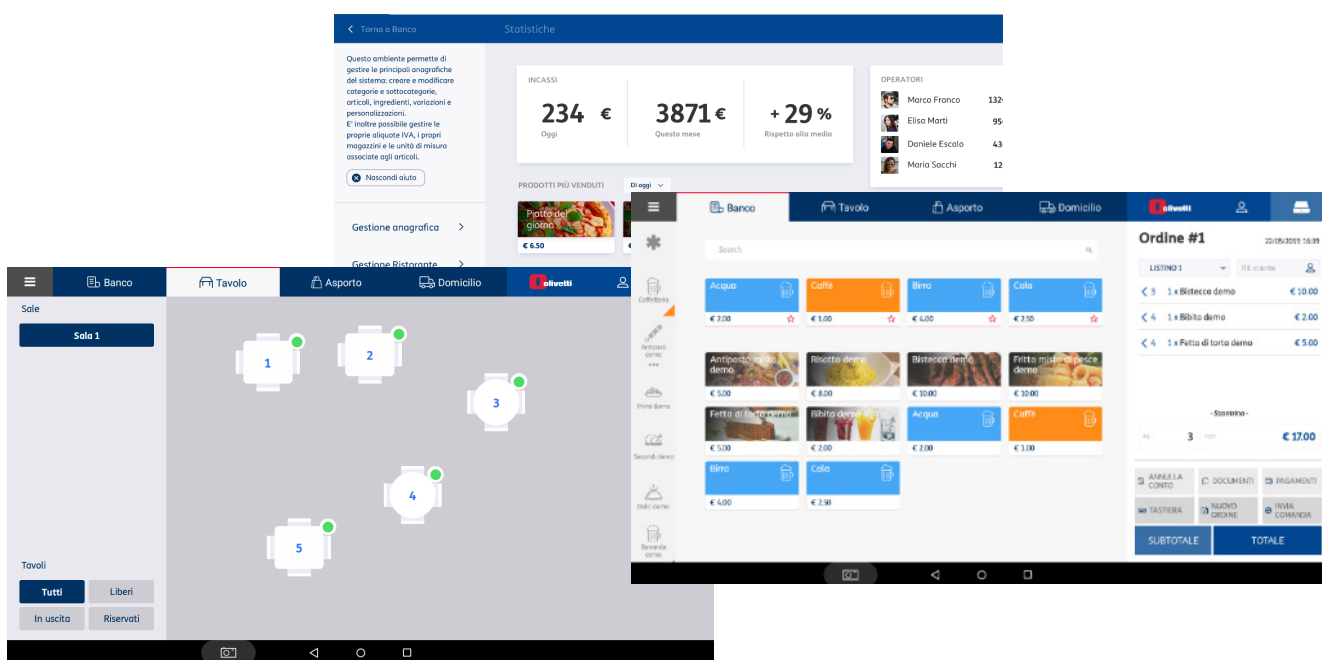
Torna a Banco

Statistiche

Questo ambiente permette di gestire le principali anagrafiche del sistema: creare e modificare categorie e sottacategorie, articoli, ingredienti, variazioni e personalizzazioni.
E' inoltre possibile gestire le proprie aliquote IVA, i propri magazzini e le unità di misura associate agli articoli.

Nascondi aiuto

Gestione anagrafica

Gestione Ristorante

INCASSI

234 €
Oggi

3871 €
Questo mese

+ 29 %
Rispetto alla media

OPERATORI

Marco Franco 132
Elisa Marti 95
Daniele Escalo 43
Maria Sacchi 12

PRODOTTI PIÙ VENDUTI

Di oggi

Piatto del giorno
€ 6.50

Banco | Tavolo | Asporto | Domicilio | olivetti

Search

Caffetteria

Antipasti demo

Primi demo

Secondi demo

Dolci demo

Bevande demo

| Acqua € 2.00 | Caffè € 1.00 | Birra € 4.00 | Cola € 2.50 |
|---|---|---|---|
| Antipasto misto demo € 5.00 | Risotto demo € 8.00 | Bistecca demo € 10.00 | Fritto misto di pesce demo € 10.00 |
| Fetta di torta demo € 5.00 | Bibita demo € 2.00 | Acqua € 2.00 | Caffè € 1.00 |
| Birra € 4.00 | Cola € 2.50 | | |

Ordine #1
22/05/2019 16:39

LISTINO 1
Rif. cliente

3 1 x Bistecca demo € 10.00
4 1 x Bibita demo € 2.00
4 1 x Fetta di torta demo € 5.00

- Storerino -

PZ 3 TOT € 17.00

ANNULLA CONTO
DOCUMENTI
PAGAMENTI
TASTIERA
NUOVO ORDINE
INVIA COMANDA

SUBTOTALE
TOTALE

Banco | Tavolo | Asporto | Domicilio | olivetti

Sale

Sala 1

1
2
3
4
5

Tavoli

Tutti
Liberi
In uscita
Riservati